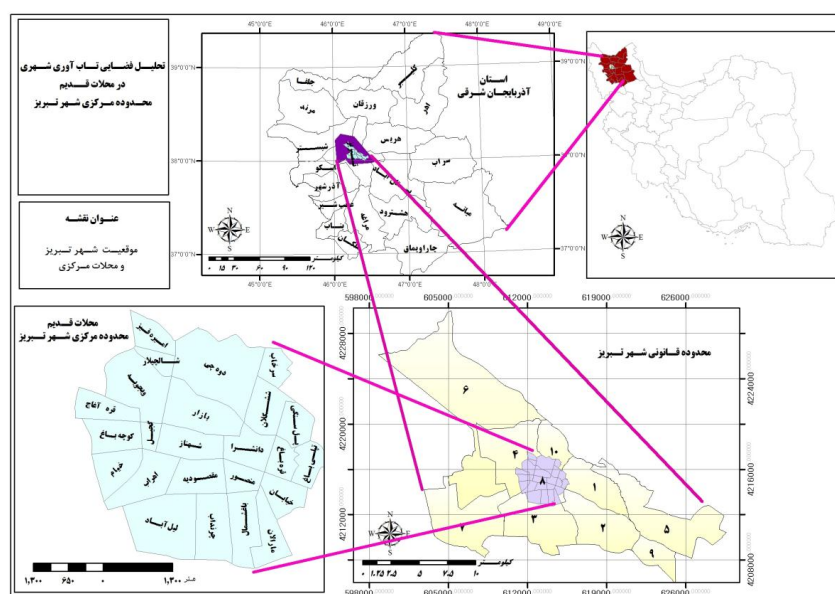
تحلیل فضایی تاب آوری شهری
در محلات قدیم
محدوده مرکزی شهر تبریز

عنوان نقشه
موقعیت شهر تبریز
و محلات مرکزی

45°0'0"E 46°0'0"E 47°0'0"E 48°0'0"E 49°0'0"E
39°0'0"N 38°0'0"N 37°0'0"N

استان
آذربایجان شرقی

جلفا
کلیبر
اهر
ورزقان
مرند
هریس
شبستر
تبریز
سراب
اسکو
بستان آباد
آذرشهر
عجب شیر
میانه
هشترود
مراغه
بناب
ملکان
چاراویماق

کیلومتر
۰ ۱۵ ۳۰ ۶۰ ۹۰ ۱۲۰

598000 605000 612000 619000 626000
4228000 4224000 4220000 4216000 4212000 4208000

محدوده قانونی شهر تبریز

۶ ۴ ۱۰ ۸ ۱ ۷ ۳ ۲ ۵ ۹

کیلومتر
۰ ۱.۲۵ ۲.۵ ۵ ۷.۵ ۱۰

محلات قدیم
محدوده مرکزی شهر تبریز

امیرخیز
شتربان
دوه چی
سرخاب
ویجویه
قره آغاج
بازار
ششگلان
کوچه باغ
چرنداب
شهناز
دانشسرا
راسته کوچه
باغمیشه
خیابان
مقصودیه
منصور
لیل آباد
ملا زینال
نوبر
مارالان
باغشمال
قره نی
اهراب
اسلامیه

متر
۱,۳۰۰ ۶۵۰ ۰ ۱,۳۰۰